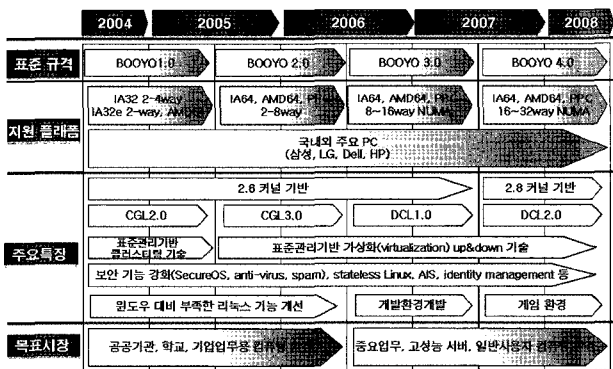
2004 2005 2006 2007 2008

표준 규격
BOOYO1.0
BOOYO 2.0
BOOYO 3.0
BOOYO 4.0

지원 플랫폼
IA32 2-4way IA32e 2-way, AMD64
IA64, AMD64, PPC 2-8way
IA64, AMD64, PPC 8-16way NUMA
IA64, AMD64, PPC 16-32way NUMA
국내외 주요 PC (삼성, LG, Dell, HP)

주요특징
2.6 커널 기반
2.8 커널 기반
CGL2.0
CGL3.0
DCL1.0
DCL2.0
표준관리기반 클러스터링 기술
표준관리기반 가상화(virtualization) up&down 기술
보안 기능 강화(SecureOS, anti-virus, spam), stateless Linux, AIS, identity management 등
윈도우 대비 부족한 리눅스 기능 개선
개발환경개발
게임 환경

목표시장
공공기관, 학교, 기업업무용 컴퓨팅
중요업무, 고성능 서버, 일반사용자 컴퓨팅